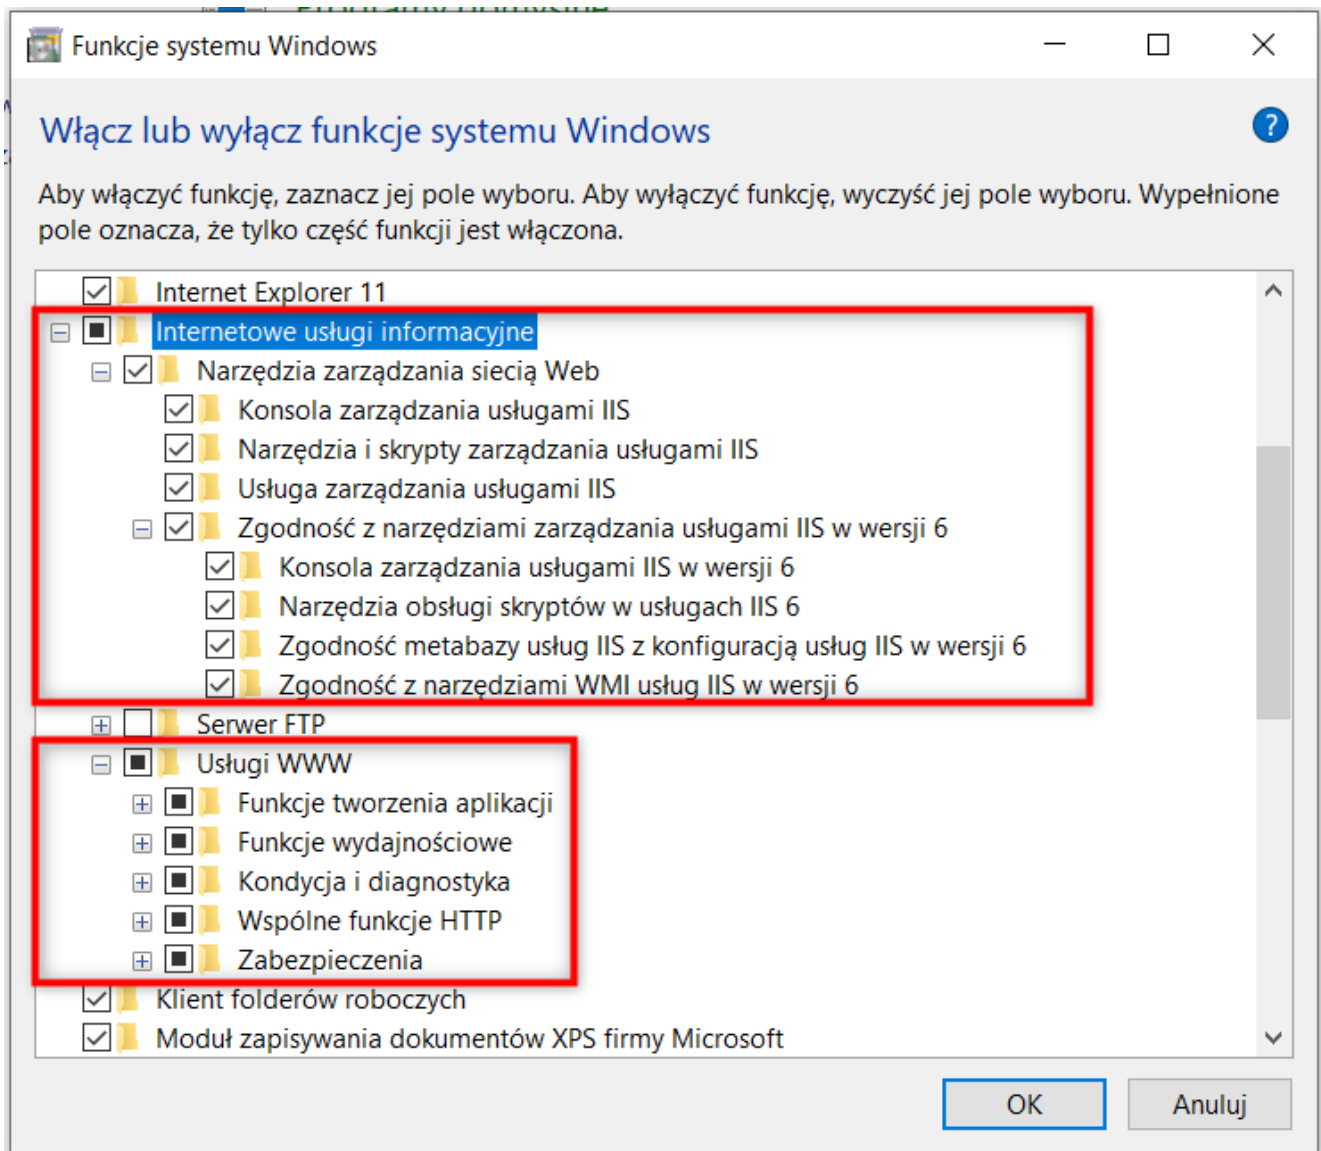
Funkcje systemu Windows

Włącz lub wyłącz funkcje systemu Windows

?

Aby włączyć funkcję, zaznacz jej pole wyboru. Aby wyłączyć funkcję, wyczyść jej pole wyboru. Wypełnione pole oznacza, że tylko część funkcji jest włączona.

Internet Explorer 11
Internetowe usługi informacyjne
Narzędzia zarządzania siecią Web
Konsola zarządzania usługami IIS
Narzędzia i skrypty zarządzania usługami IIS
Usługa zarządzania usługami IIS
Zgodność z narzędziami zarządzania usługami IIS w wersji 6
Konsola zarządzania usługami IIS w wersji 6
Narzędzia obsługi skryptów w usługach IIS 6
Zgodność metabazy usług IIS z konfiguracją usług IIS w wersji 6
Zgodność z narzędziami WMI usług IIS w wersji 6
Serwer FTP
Usługi WWW
Funkcje tworzenia aplikacji
Funkcje wydajnościowe
Kondycja i diagnostyka
Wspólne funkcje HTTP
Zabezpieczenia
Klient folderów roboczych
Moduł zapisywania dokumentów XPS firmy Microsoft

OK
Anuluj